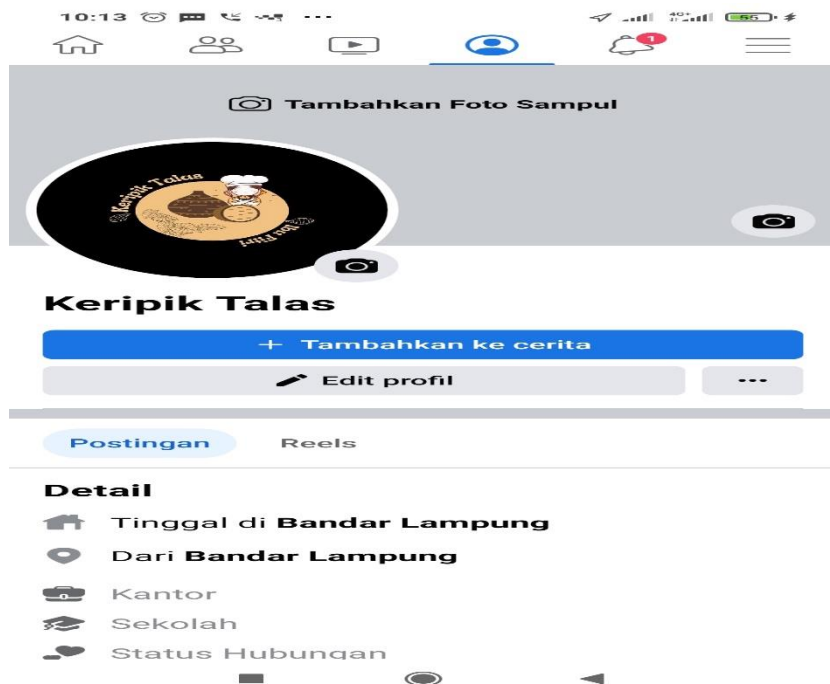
10:13 ··· 40+ 55

1

Tambahkan Foto Sampul

Keripik Talas

Bu Fitri

Keripik Talas

+ Tambahkan ke cerita

Edit profil

···

Postingan

Reels

Detail

Tinggal di **Bandar Lampung**

Dari **Bandar Lampung**

Kantor

Sekolah

Status Hubungan